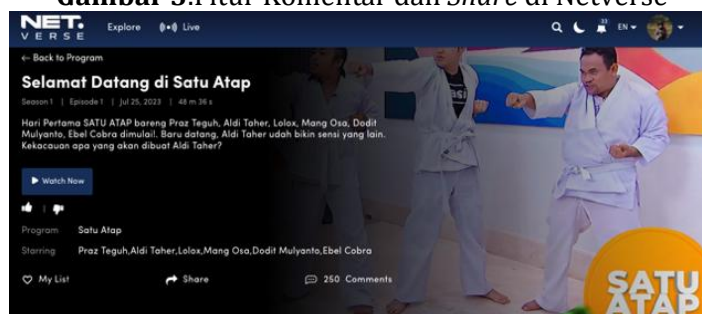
Gambar 3.Fitur Komentar dan Share di Netverse

NET. VERSE Explore Live EN

← Back to Program

Selamat Datang di Satu Atap

Season 1 | Episode 1 | Jul 25, 2023 | 48 m 36 s

Hari Pertama SATU ATAP bareng Praz Teguh, Aldi Taher, Lolox, Mang Osa, Dodit Mulyanto, Ebel Cobra dimulai!. Baru datang, Aldi Taher udah bikin sensi yang lain. Kekacauan apa yang akan dibuat Aldi Taher?

Watch Now

Program Satu Atap

Starring Praz Teguh,Aldi Taher,Lolox,Mang Osa,Dodit Mulyanto,Ebel Cobra

My List

Share

250 Comments

SATU ATAP